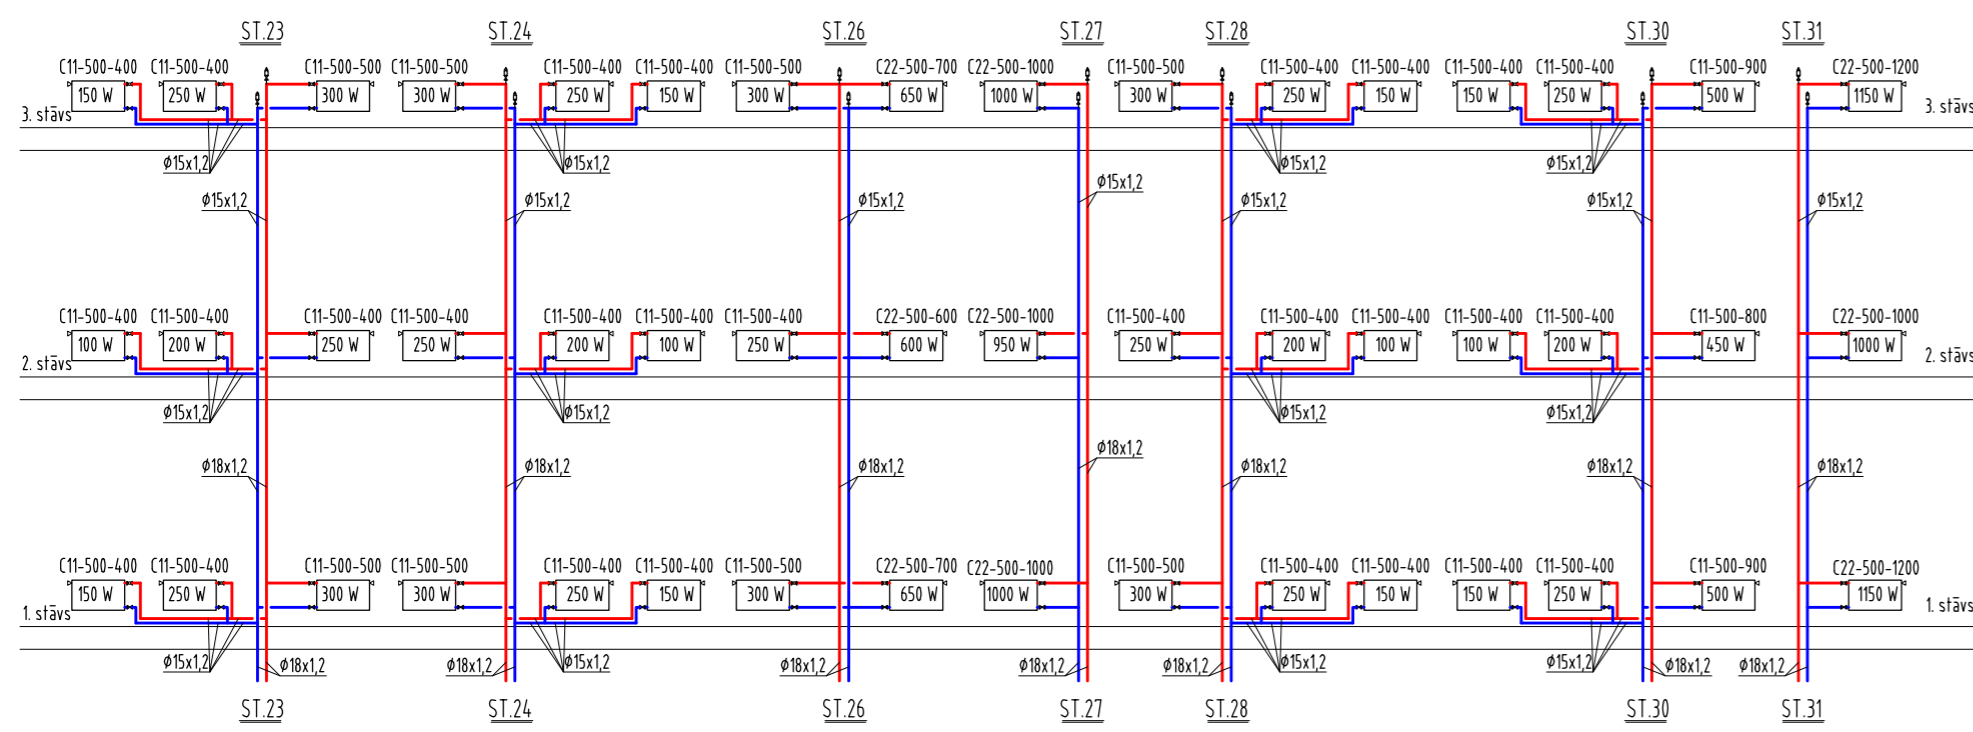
ST.23 ST.24 ST.26 ST.27 ST.28 ST.30 ST.31

C11-500-400 C11-500-400 C11-500-500 C11-500-500 C11-500-400 C11-500-400 C11-500-500 C22-500-700 C22-500-1000 C11-500-500 C11-500-400 C11-500-400 C11-500-400 C11-500-400 C11-500-900 C22-500-1200

150 W 250 W 300 W 300 W 250 W 150 W 300 W 650 W 1000 W 300 W 250 W 150 W 150 W 250 W 500 W 1150 W

3. stāvs 3. stāvs

ø15x1,2 ø15x1,2 ø15x1,2 ø15x1,2

ø15x1,2 ø15x1,2 ø15x1,2 ø15x1,2 ø15x1,2 ø15x1,2 ø15x1,2

C11-500-400 C11-500-400 C11-500-400 C11-500-400 C11-500-400 C11-500-400 C11-500-400 C22-500-600 C22-500-1000 C11-500-400 C11-500-400 C11-500-400 C11-500-400 C11-500-400 C11-500-800 C22-500-1000

100 W 200 W 250 W 250 W 200 W 100 W 250 W 600 W 950 W 250 W 200 W 100 W 100 W 200 W 450 W 1000 W

2. stāvs 2. stāvs

ø15x1,2 ø15x1,2 ø15x1,2 ø15x1,2

ø18x1,2 ø18x1,2 ø18x1,2 ø18x1,2 ø18x1,2 ø18x1,2 ø18x1,2

C11-500-400 C11-500-400 C11-500-500 C11-500-500 C11-500-400 C11-500-400 C11-500-500 C22-500-700 C22-500-1000 C11-500-500 C11-500-400 C11-500-400 C11-500-400 C11-500-400 C11-500-900 C22-500-1200

150 W 250 W 300 W 300 W 250 W 150 W 300 W 650 W 1000 W 300 W 250 W 150 W 150 W 250 W 500 W 1150 W

1. stāvs 1. stāvs

ø15x1,2 ø18x1,2 ø18x1,2 ø15x1,2 ø18x1,2 ø18x1,2 ø18x1,2 ø15x1,2 ø15x1,2 ø18x1,2 ø18x1,2

ST.23 ST.24 ST.26 ST.27 ST.28 ST.30 ST.31